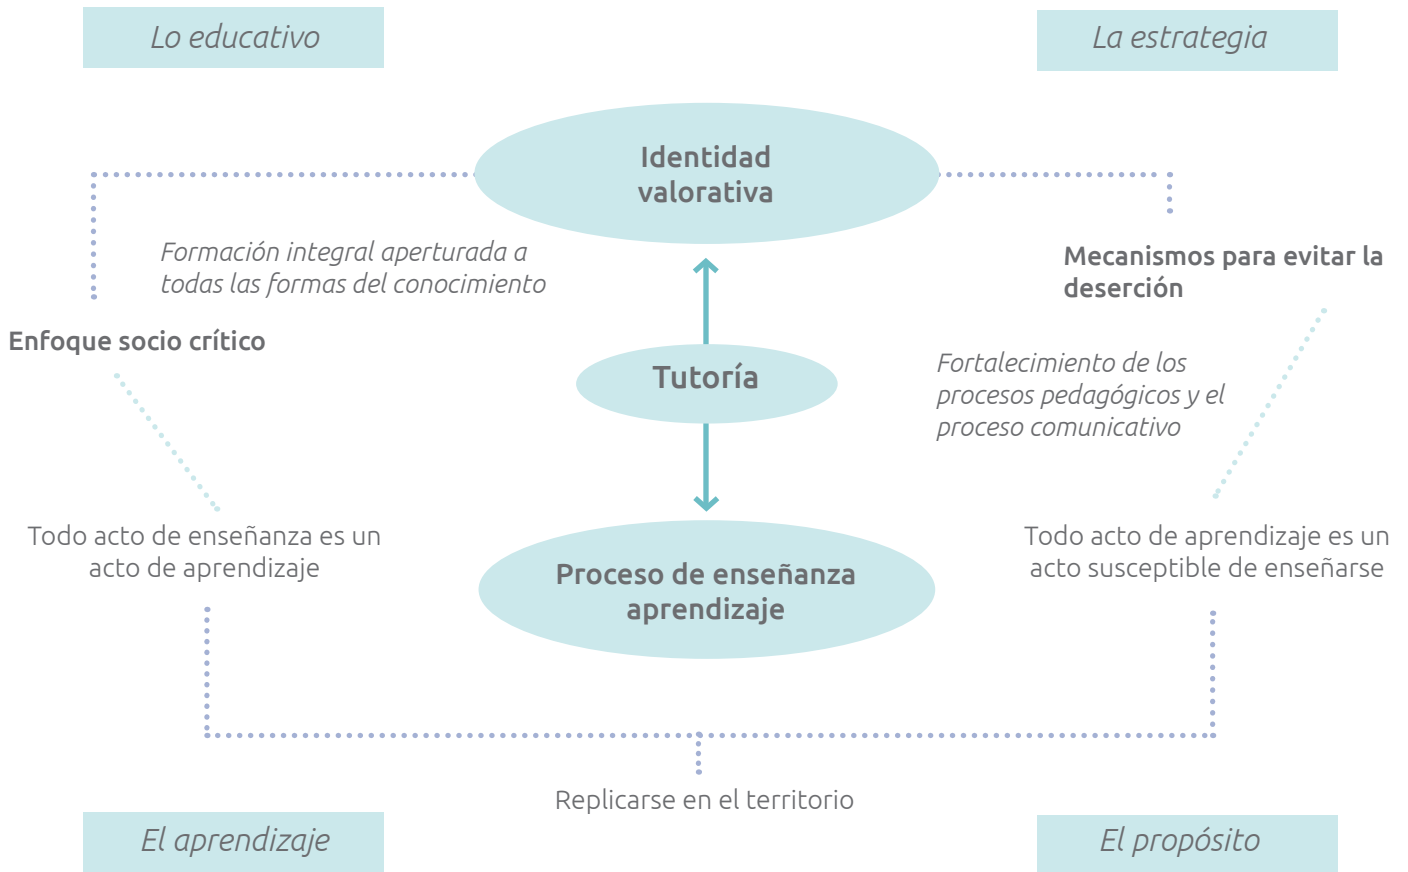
Lo educativo

La estrategia

Identidad valorativa

Formación integral aperturada a todas las formas del conocimiento

Mecanismos para evitar la deserción

Enfoque socio crítico

Tutoría

Fortalecimiento de los procesos pedagógicos y el proceso comunicativo

Todo acto de enseñanza es un acto de aprendizaje

Proceso de enseñanza aprendizaje

Todo acto de aprendizaje es un acto susceptible de enseñarse

Replicarse en el territorio

El aprendizaje

El propósito